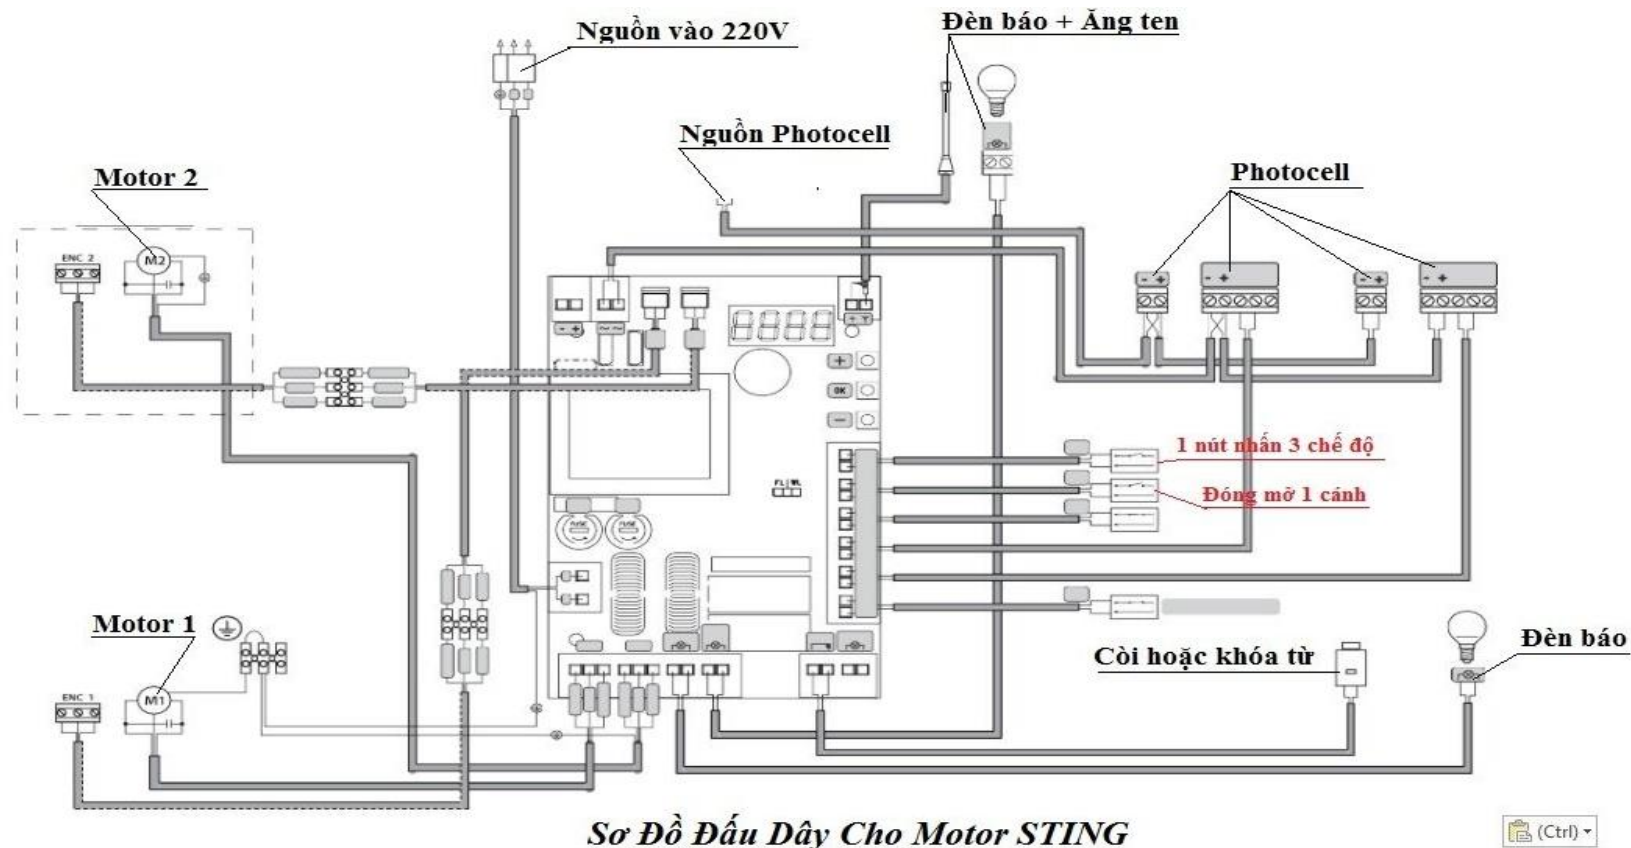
Nguồn vào 220V

Đèn báo + Ăng ten

Nguồn Photocell

Motor 2

ENC 2

M2

Photocell

OK

1 nút nhấn 3 chế độ

Đóng mở 1 cánh

Motor 1

ENC 1

M1

Còi hoặc khóa từ

Đèn báo

Sơ Đồ Đấu Dây Cho Motor STING

(Ctrl)